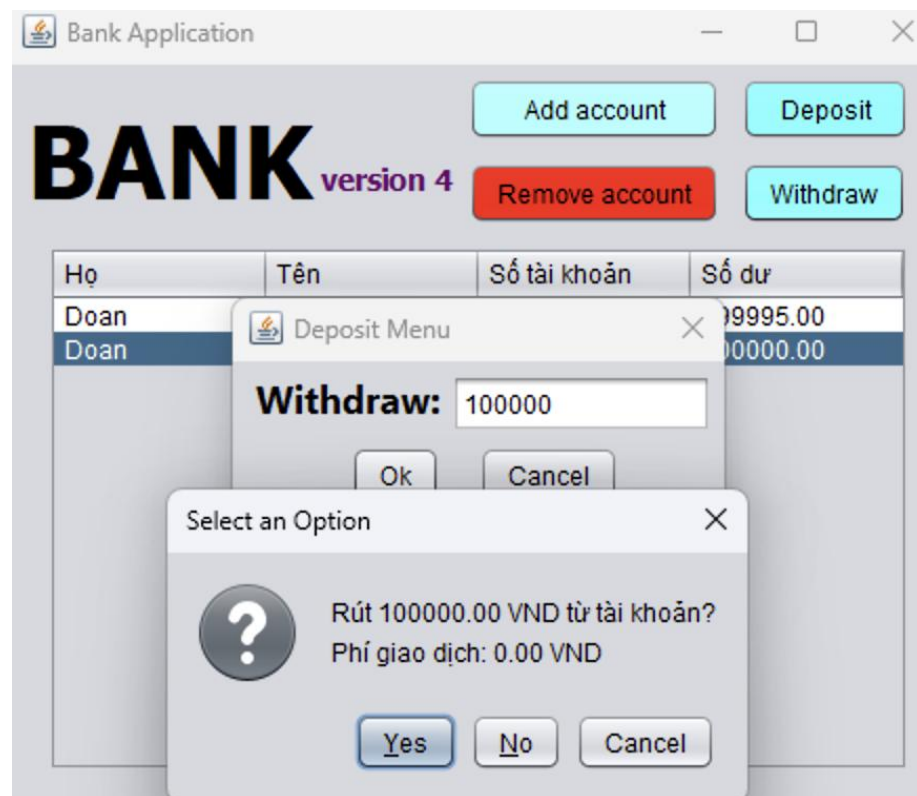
Bank Application

BANK version 4

Add account

Deposit

Remove account

Withdraw

| Họ | Tên | Số tài khoản | Số dư |
|---|---|---|---|
| Doan | | | 99995.00 |
| Doan | | | 00000.00 |

Deposit Menu

Withdraw: 100000

Ok

Cancel

Select an Option

Rút 100000.00 VND từ tài khoản?
Phí giao dịch: 0.00 VND

Yes

No

Cancel